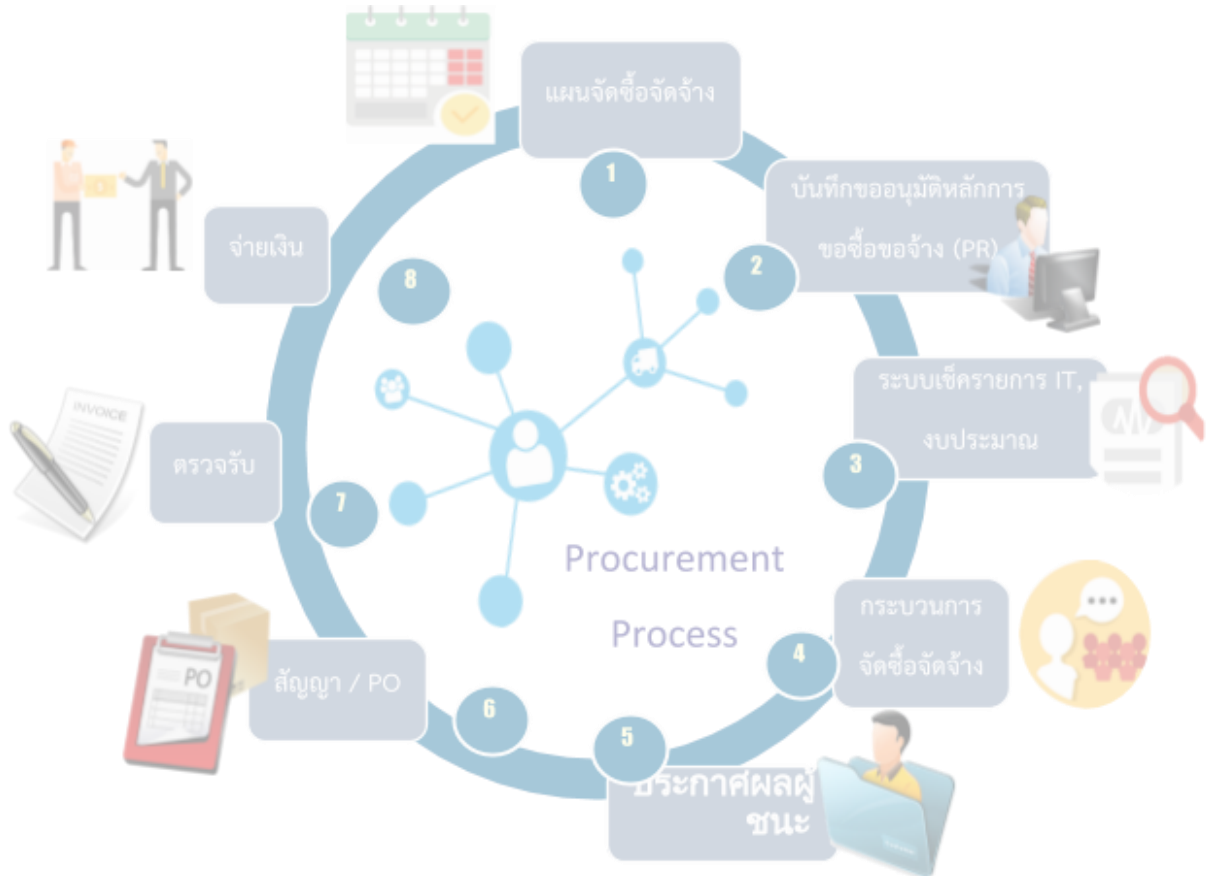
แผนจัดซื้อจัดจ้าง

1

บันทึกขออนุมัติหลักการ ขอซื้อขอจ้าง (PR)

2

ระบบเช็ครายการ IT, งบประมาณ

3

กระบวนการ จัดซื้อจัดจ้าง

4

ประกาศผลผู้ชนะ

5

สัญญา / PO

6

ตรวจรับ

7

จ่ายเงิน

8

INVOICE

PO

Procurement Process